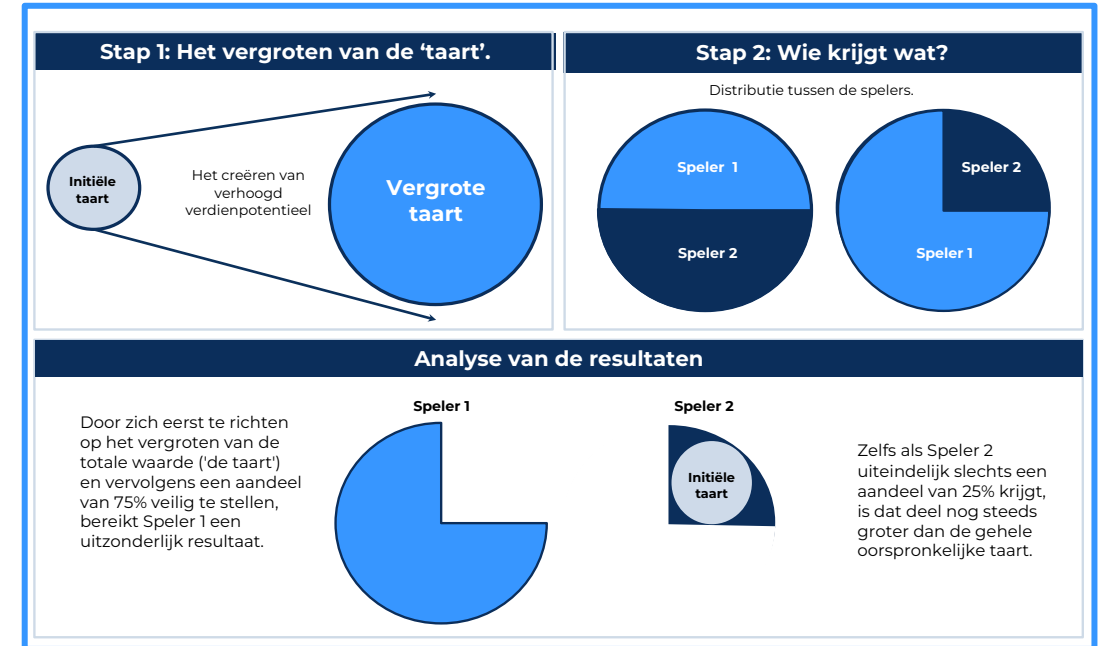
Stap 1: Het vergroten van de ‘taart’.

Initiële taart

Het creëren van verhoogd verdienpotentieel

Vergrote taart

Stap 2: Wie krijgt wat?

Distributie tussen de spelers.

Speler 1

Speler 2

Speler 2

Speler 1

Analyse van de resultaten

Door zich eerst te richten op het vergroten van de totale waarde ('de taart') en vervolgens een aandeel van 75% veilig te stellen, bereikt Speler 1 een uitzonderlijk resultaat.

Speler 1

Speler 2

Initiële taart

Zelfs als Speler 2 uiteindelijk slechts een aandeel van 25% krijgt, is dat deel nog steeds groter dan de gehele oorspronkelijke taart.